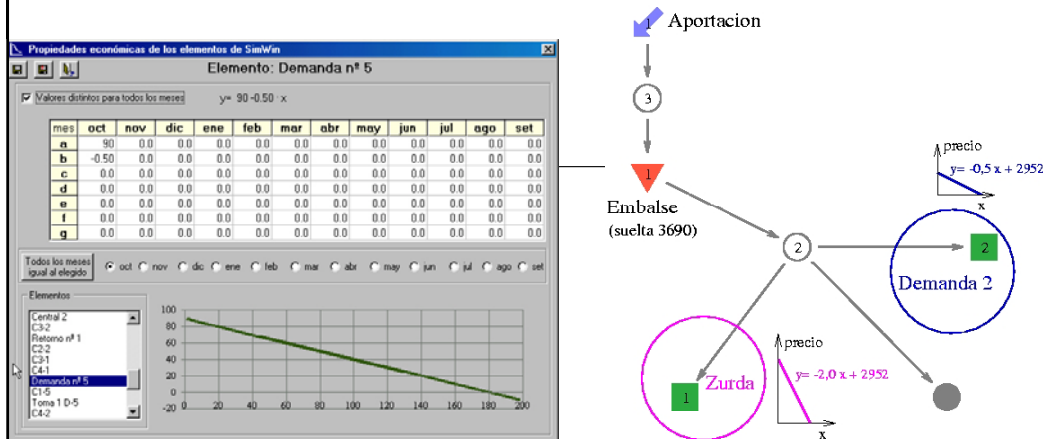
Propiedades económicas de los elementos de SimWin

Elemento: Demanda nº 5

Valores distintos para todos los meses

y= 90 -0.50 · x

| mes | oct | nov | dic | ene | feb | mar | abr | may | jun | jul | ago | set |
|---|---|---|---|---|---|---|---|---|---|---|---|---|
| a | 90 | 0.0 | 0.0 | 0.0 | 0.0 | 0.0 | 0.0 | 0.0 | 0.0 | 0.0 | 0.0 | 0.0 |
| b | -0.50 | 0.0 | 0.0 | 0.0 | 0.0 | 0.0 | 0.0 | 0.0 | 0.0 | 0.0 | 0.0 | 0.0 |
| c | 0.0 | 0.0 | 0.0 | 0.0 | 0.0 | 0.0 | 0.0 | 0.0 | 0.0 | 0.0 | 0.0 | 0.0 |
| d | 0.0 | 0.0 | 0.0 | 0.0 | 0.0 | 0.0 | 0.0 | 0.0 | 0.0 | 0.0 | 0.0 | 0.0 |
| e | 0.0 | 0.0 | 0.0 | 0.0 | 0.0 | 0.0 | 0.0 | 0.0 | 0.0 | 0.0 | 0.0 | 0.0 |
| f | 0.0 | 0.0 | 0.0 | 0.0 | 0.0 | 0.0 | 0.0 | 0.0 | 0.0 | 0.0 | 0.0 | 0.0 |
| g | 0.0 | 0.0 | 0.0 | 0.0 | 0.0 | 0.0 | 0.0 | 0.0 | 0.0 | 0.0 | 0.0 | 0.0 |

Todos los meses igual al elegido

oct nov dic ene feb mar abr may jun jul ago set

Elementos

Central 2
C3-2
Retorno nº 1
C2-2
C3-1
C4-1
Demanda nº 5
C1-5
Toma 1 D-5
C4-2

100
80
60
40
20
0
-20
0 20 40 60 80 100 120 140 160 180 200

1 Aportacion

3

1

Embalse
(suelta 3690)

2

precio
y= -0,5 x + 2952
x

2

Demanda 2

1

Zurda

precio
y= -2,0 x + 2952
x